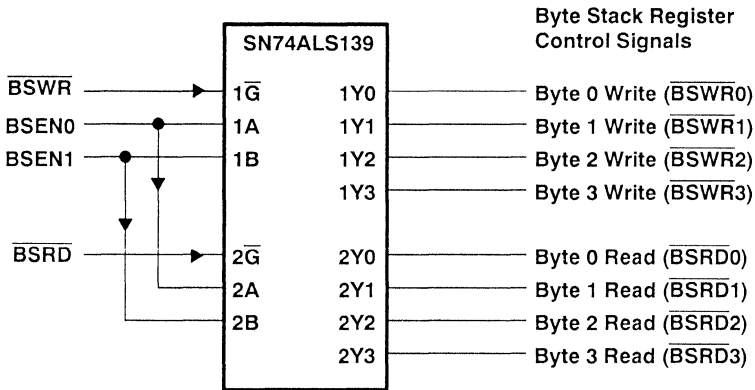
Byte Stack Register Control Signals

SN74ALS139

$\overline{BSWR}$
BSEN0
BSEN1
$\overline{BSRD}$

$1\overline{G}$
1A
1B
$2\overline{G}$
2A
2B

1Y0
1Y1
1Y2
1Y3
2Y0
2Y1
2Y2
2Y3

Byte 0 Write ($\overline{BSWR0}$)
Byte 1 Write ($\overline{BSWR1}$)
Byte 2 Write ($\overline{BSWR2}$)
Byte 3 Write ($\overline{BSWR3}$)
Byte 0 Read ($\overline{BSRD0}$)
Byte 1 Read ($\overline{BSRD1}$)
Byte 2 Read ($\overline{BSRD2}$)
Byte 3 Read ($\overline{BSRD3}$)